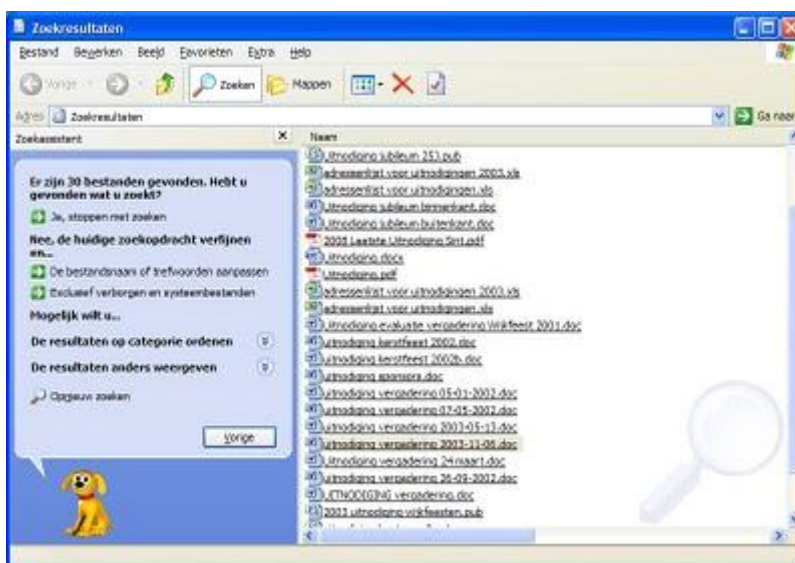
Zoekresultaten

Bestand Bewerken Beeld Favorieten Extra Help

Vorige Zoeken Mappen

Adres Zoekresultaten

Ga naar

Zoekassistent

Er zijn 30 bestanden gevonden. Hebt u gevonden wat u zoekt?

Ja, stoppen met zoeken

Nee, de huidige zoekopdracht verfijnen en...

De bestandsnaam of trefwoorden aanpassen

Exclusief verborgen en systeembestanden

Mogelijk wilt u...

De resultaten op categorie ordenen

De resultaten anders weergeven

Opnieuw zoeken

Vorige

Naam

Uitnodiging jubileum 253.pub
adressenlijst voor uitnodigingen 2003.xls
adressenlijst voor uitnodigingen.xls
Uitnodiging jubileum binnenkant.doc
Uitnodiging jubileum buitenkant.doc
2005 Laatste Uitnodiging Sint.pdf
Uitnodiging.docx
Uitnodiging.pdf
adressenlijst voor uitnodigingen 2003.xls
adressenlijst voor uitnodigingen.xls
Uitnodiging evaluatie vergadering Wijkfeest 2001.doc
uitnodiging kerstfeest 2002.doc
uitnodiging kerstfeest 2002b.doc
uitnodiging sponsors.doc
uitnodiging vergadering 05-03-2002.doc
uitnodiging vergadering 07-05-2002.doc
uitnodiging vergadering 2003-05-13.doc
Uitnodiging vergadering 2003-11-06.doc
Uitnodiging vergadering 24maart.doc
uitnodiging vergadering 26-09-2002.doc
UITNODIGING vergadering.doc
2003 uitnodiging wijkfeesten.pub